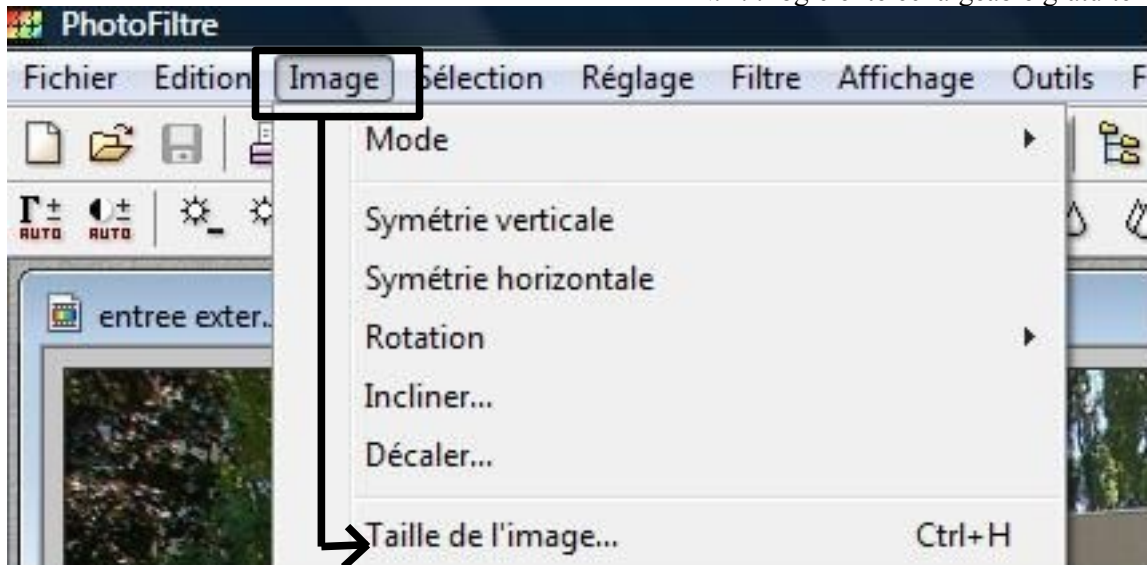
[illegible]

PhotoFiltre

Fichier Edition Image Sélection Réglage Filtre Affichage Outils F

AUTO AUTO

entree exter...

Mode

Symétrie verticale

Symétrie horizontale

Rotation

Incliner...

Décaler...

Taille de l'image... Ctrl+H